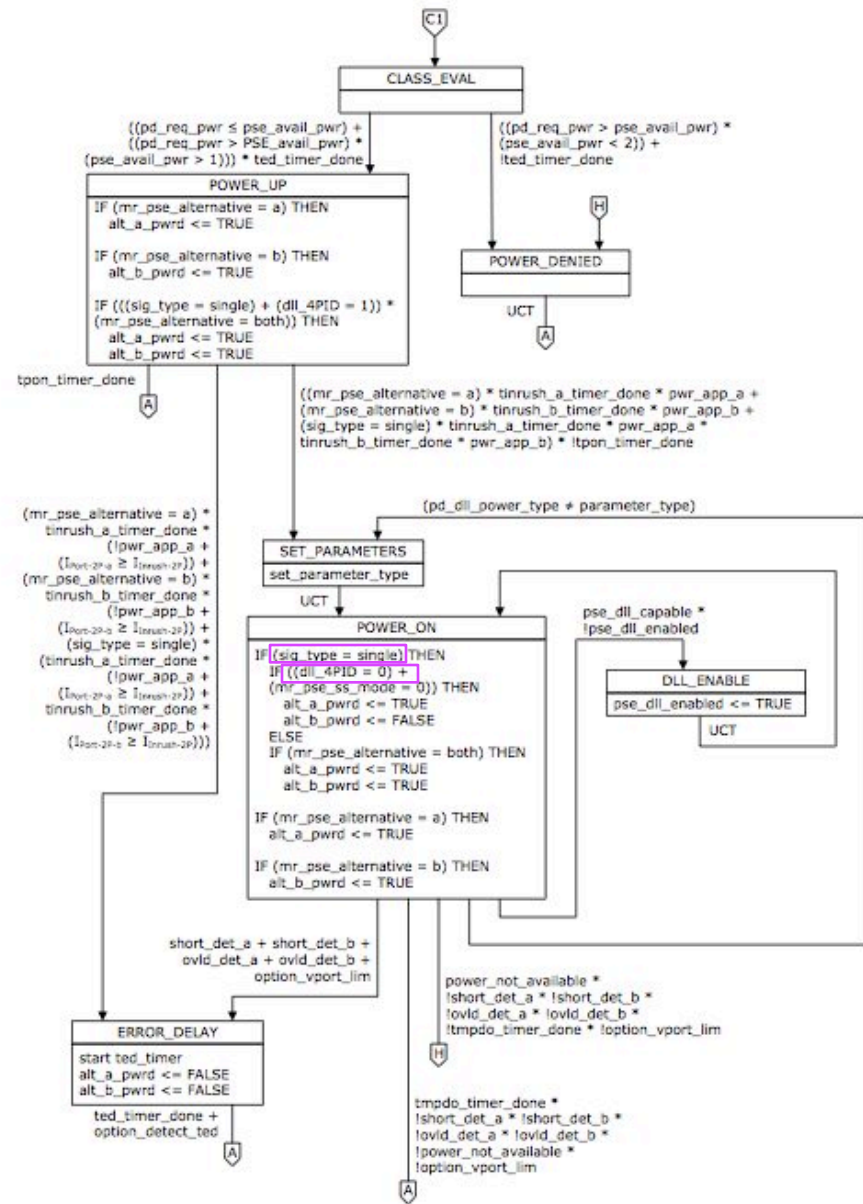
C1

CLASS_EVAL

((pd_req_pwr ≤ pse_avail_pwr) + ((pd_req_pwr > PSE_avail_pwr) * (pse_avail_pwr > 1))) * ted_timer_done

((pd_req_pwr > pse_avail_pwr) * (pse_avail_pwr < 2)) + !ted_timer_done

POWER_UP
IF (mr_pse_alternative = a) THEN
alt_a_pwrd <= TRUE

IF (mr_pse_alternative = b) THEN
alt_b_pwrd <= TRUE

IF (((sig_type = single) + (dll_4PID = 1)) * (mr_pse_alternative = both)) THEN
alt_a_pwrd <= TRUE
alt_b_pwrd <= TRUE

H

POWER_DENIED

UCT

A

tpon_timer_done

A

((mr_pse_alternative = a) * tinrush_a_timer_done * pwr_app_a + (mr_pse_alternative = b) * tinrush_b_timer_done * pwr_app_b + (sig_type = single) * tinrush_a_timer_done * pwr_app_a * tinrush_b_timer_done * pwr_app_b) * !tpon_timer_done

(pd_dll_power_type ≠ parameter_type)

(mr_pse_alternative = a) * tinrush_a_timer_done * (!pwr_app_a + ($I_{Port-2P-a} \geq I_{Inrush-2P}$)) + (mr_pse_alternative = b) * tinrush_b_timer_done * (!pwr_app_b + ($I_{Port-2P-b} \geq I_{Inrush-2P}$)) + (sig_type = single) * (tinrush_a_timer_done * (!pwr_app_a + ($I_{Port-2P-a} \geq I_{Inrush-2P}$)) + tinrush_b_timer_done * (!pwr_app_b + ($I_{Port-2P-b} \geq I_{Inrush-2P}$)))

SET_PARAMETERS
set_parameter_type

UCT

POWER_ON
IF (sig_type = single) THEN
IF ((dll_4PID = 0) + (mr_pse_ss_mode = 0)) THEN
alt_a_pwrd <= TRUE
alt_b_pwrd <= FALSE
ELSE
IF (mr_pse_alternative = both) THEN
alt_a_pwrd <= TRUE
alt_b_pwrd <= TRUE

IF (mr_pse_alternative = a) THEN
alt_a_pwrd <= TRUE

IF (mr_pse_alternative = b) THEN
alt_b_pwrd <= TRUE

pse_dll_capable * !pse_dll_enabled

DLL_ENABLE
pse_dll_enabled <= TRUE

UCT

short_det_a + short_det_b + ovld_det_a + ovld_det_b + option_vport_lim

power_not_available * !short_det_a * !short_det_b * !ovld_det_a * !ovld_det_b * !tmpdo_timer_done * !option_vport_lim

H

ERROR_DELAY
start ted_timer
alt_a_pwrd <= FALSE
alt_b_pwrd <= FALSE

ted_timer_done + option_detect_ted

A

tmpdo_timer_done * !short_det_a * !short_det_b * !ovld_det_a * !ovld_det_b * !power_not_available * !option_vport_lim

A